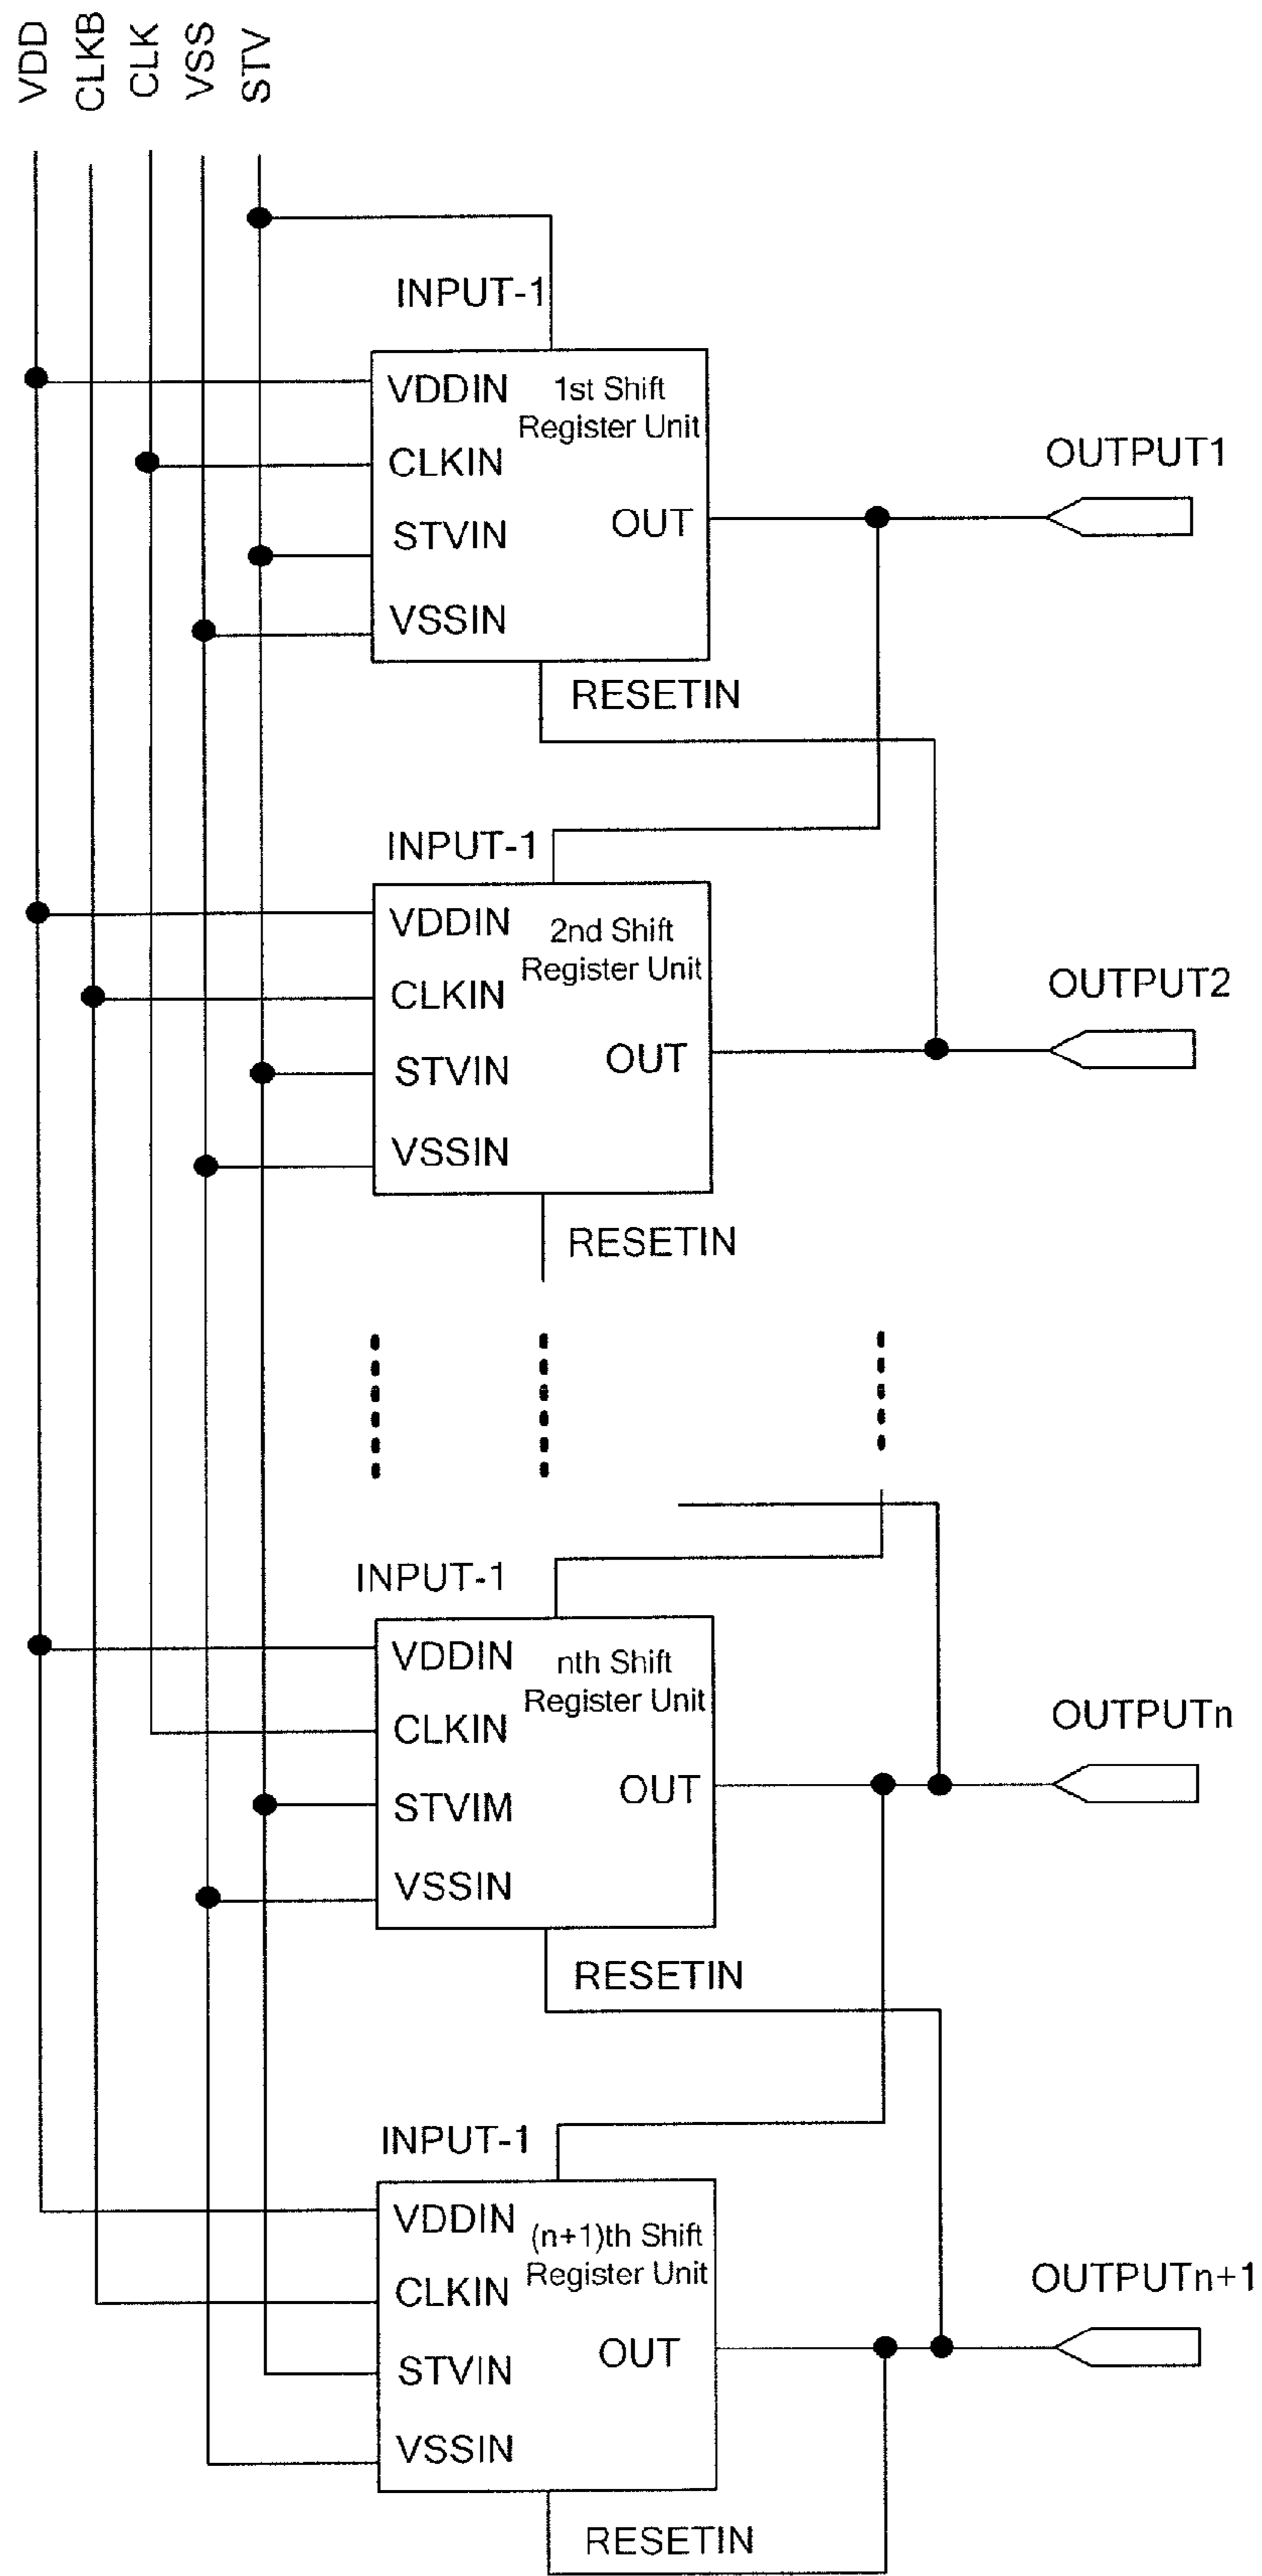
VDD CLKB CLK VSS STV

INPUT-1

VDDIN 1st Shift Register Unit
CLKIN
STVIN OUT
VSSIN

OUTPUT1

RESETIN

INPUT-1

VDDIN 2nd Shift Register Unit
CLKIN
STVIN OUT
VSSIN

OUTPUT2

RESETIN

INPUT-1

VDDIN nth Shift Register Unit
CLKIN
STVIM OUT
VSSIN

OUTPUTn

RESETIN

INPUT-1

VDDIN (n+1)th Shift Register Unit
CLKIN
STVIN OUT
VSSIN

OUTPUTn+1

RESETIN